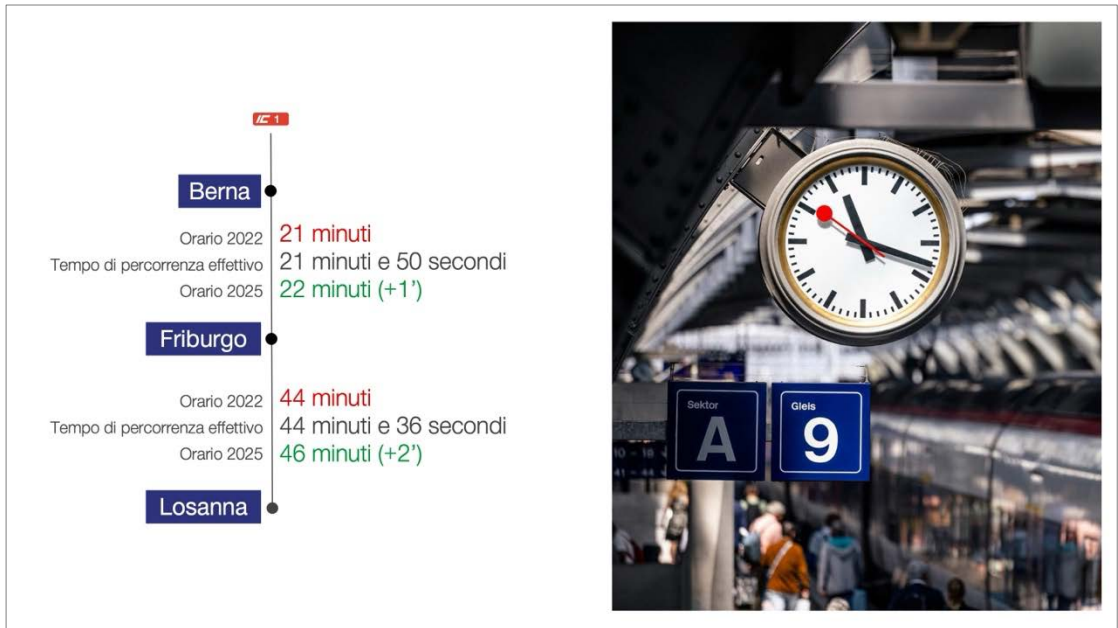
IC 1

Berna

Orario 2022 21 minuti
Tempo di percorrenza effettivo 21 minuti e 50 secondi
Orario 2025 22 minuti (+1')

Friburgo

Orario 2022 44 minuti
Tempo di percorrenza effettivo 44 minuti e 36 secondi
Orario 2025 46 minuti (+2')

Losanna

Sektor
A

Gleis
9